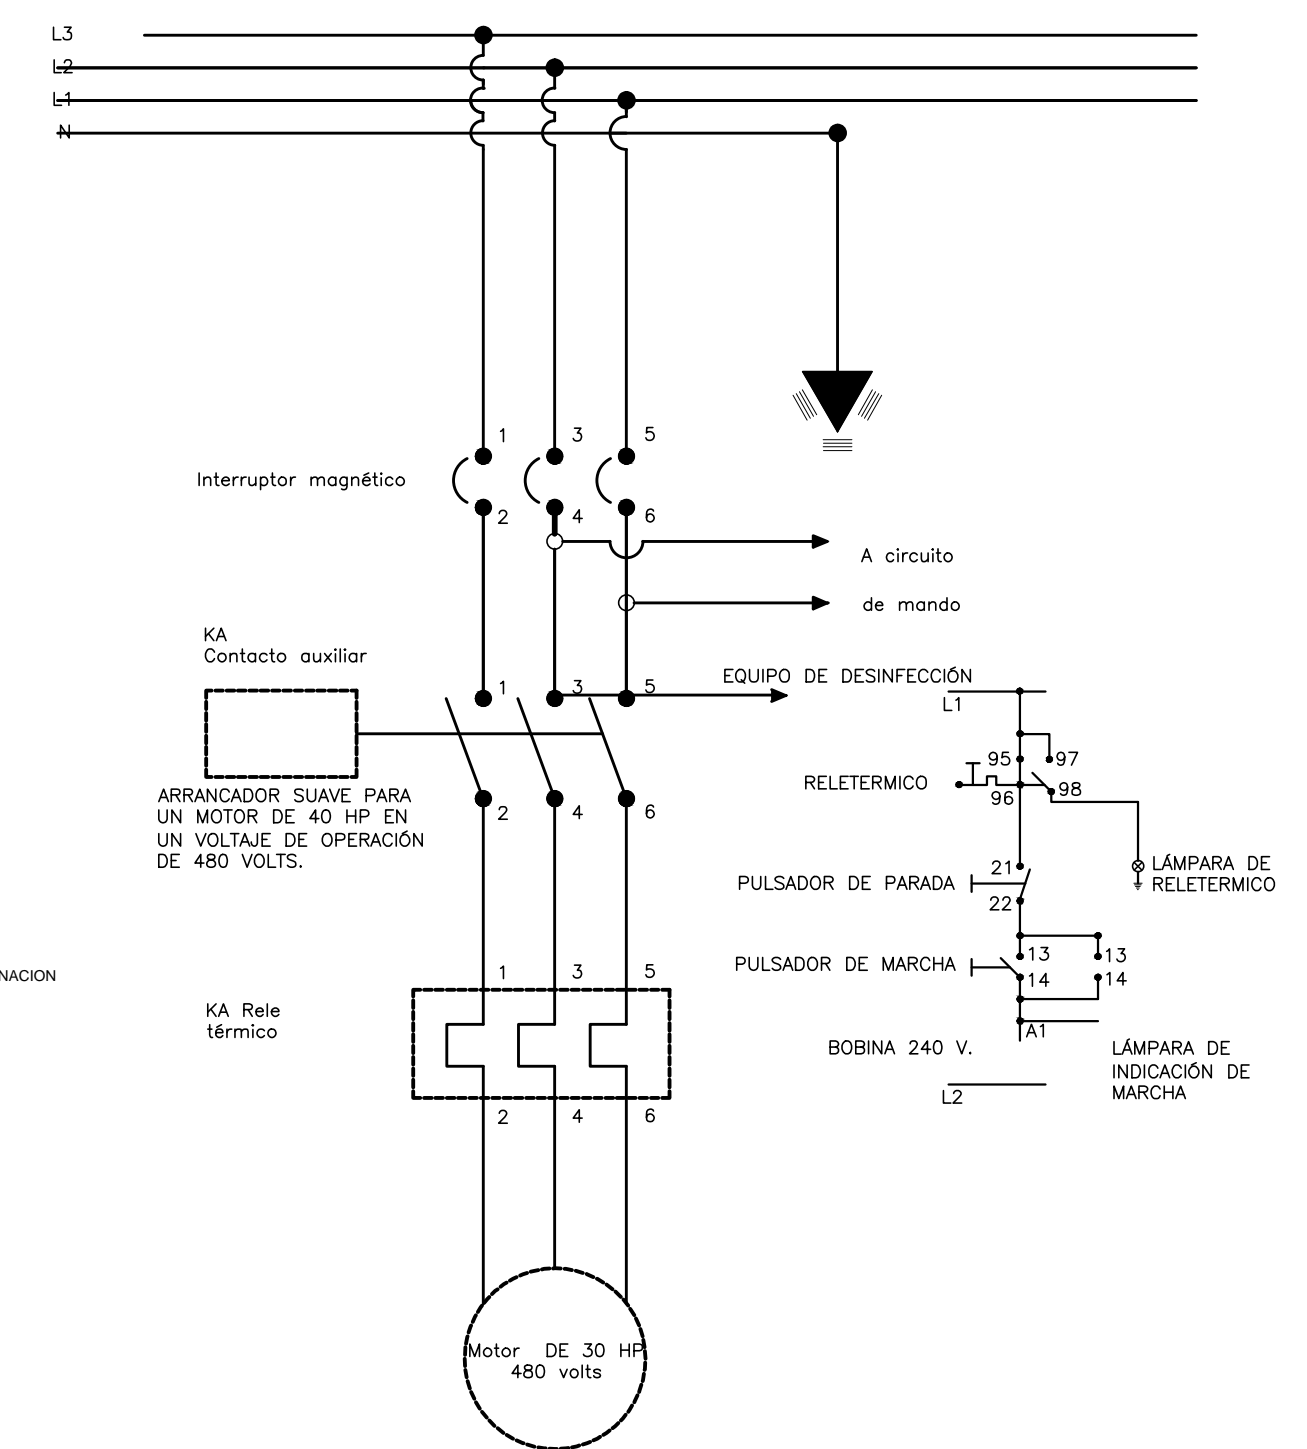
L3
L2
L1
N

1 3 5

Interruptor magnético

2 4 6

A circuito

de mando

KA
Contacto auxiliar

1 3 5

EQUIPO DE DESINFECCIÓN

ARRANCADOR SUAVE PARA UN MOTOR DE 40 HP EN UN VOLTAJE DE OPERACIÓN DE 480 VOLTS.

2 4 6

L1

95
97
RELETERMICO
96
98

21
PULSADOR DE PARADA
22

LÁMPARA DE RELETERMICO

13
13
PULSADOR DE MARCHA
14
14

A1

BOBINA 240 V.

LÁMPARA DE INDICACIÓN DE MARCHA

L2

NACION

1 3 5

KA Rele térmico

2 4 6

Motor DE 30 HP
480 volts